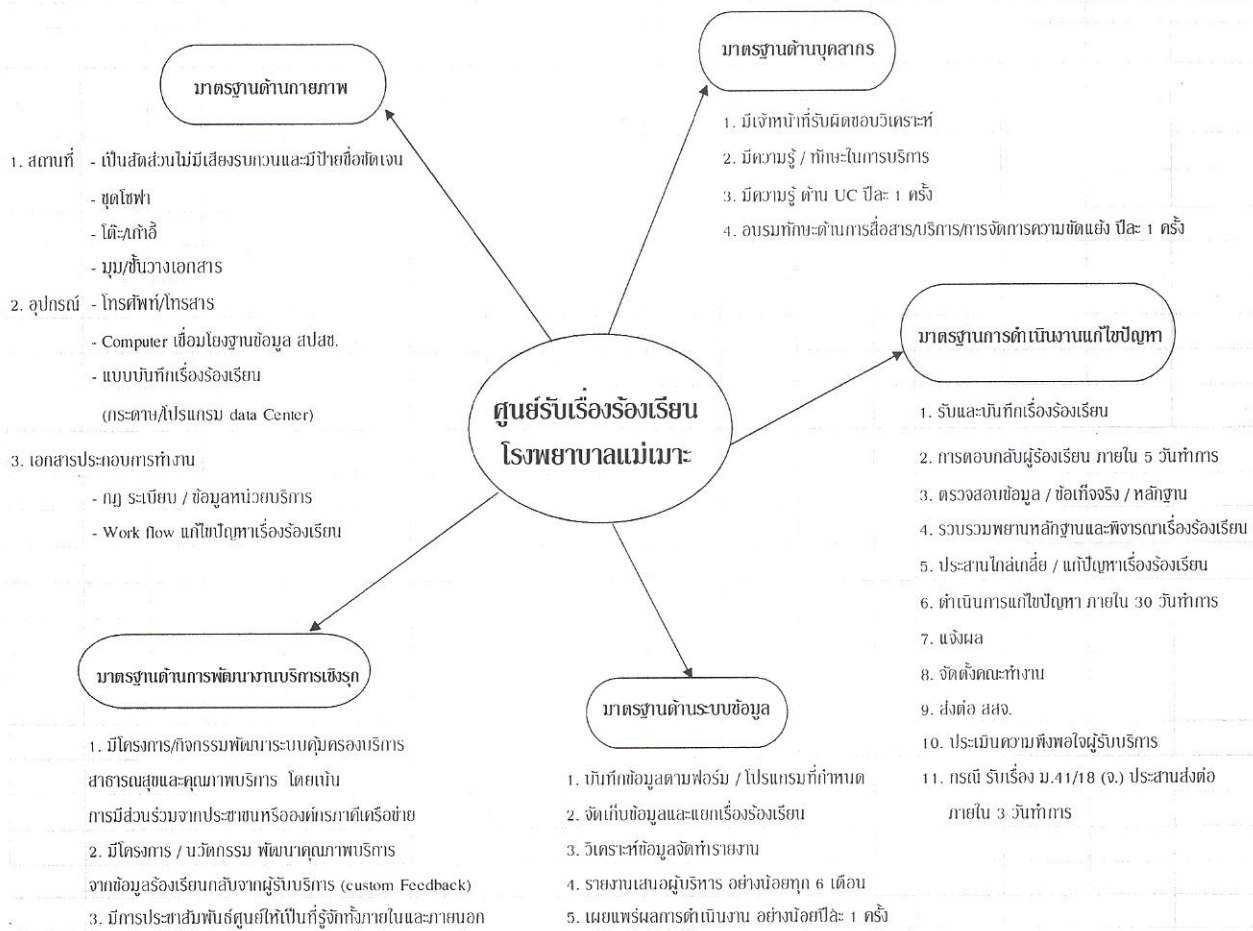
ศูนย์รับเรื่องร้องเรียน
โรงพยาบาลแม่เมาะ

มาตรฐานด้านกายภาพ

1. สถานที่ - เป็นสัดส่วนไม่มีเสียงรบกวนและมีป้ายชื่อชัดเจน
- ชุดโซฟา
- โต๊ะ/เก้าอี้
- มุม/ชั้นวางเอกสาร
2. อุปกรณ์ - โทรศัพท์/โทรสาร
- Computer เชื่อมโยงฐานข้อมูล สปสช.
- แบบบันทึกเรื่องร้องเรียน
(กระดาษ/โปรแกรม data Center)
3. เอกสารประกอบการทำงาน
- กฎ ระเบียบ / ข้อมูลหน่วยบริการ
- Work flow แก้ไขปัญหาเรื่องร้องเรียน

มาตรฐานด้านบุคลากร

1. มีเจ้าหน้าที่รับผิดชอบวิเคราะห์
2. มีความรู้ / ทักษะในการบริการ
3. มีความรู้ ด้าน UC ปีละ 1 ครั้ง
4. อบรมทักษะด้านการสื่อสาร/บริการ/การจัดการความขัดแย้ง ปีละ 1 ครั้ง

มาตรฐานการดำเนินงานแก้ไขปัญหา

1. รับและบันทึกเรื่องร้องเรียน
2. การตอบกลับผู้ร้องเรียน ภายใน 5 วันทำการ
3. ตรวจสอบข้อมูล / ข้อเท็จจริง / หลักฐาน
4. รวบรวมพยานหลักฐานและพิจารณาเรื่องร้องเรียน
5. ประสานไกล่เกลี่ย / แก้ปัญหาเรื่องร้องเรียน
6. ดำเนินการแก้ไขปัญหา ภายใน 30 วันทำการ
7. แจ้งผล
8. จัดตั้งคณะทำงาน
9. ส่งต่อ สสจ.
10. ประเมินความพึงพอใจผู้รับบริการ
11. กรณี รับเรื่อง ม.41/18 (จ.) ประสานส่งต่อ ภายใน 3 วันทำการ

มาตรฐานด้านการพัฒนางานบริการเชิงรุก

1. มีโครงการ/กิจกรรมพัฒนาระบบคุ้มครองบริการสาธารณสุขและคุณภาพบริการ โดยเน้นการมีส่วนร่วมจากประชาชนหรือองค์กรภาคีเครือข่าย
2. มีโครงการ / นวัตกรรม พัฒนาคุณภาพบริการจากข้อมูลร้องเรียนกลับจากผู้รับบริการ (custom Feedback)
3. มีการประชาสัมพันธ์ศูนย์ให้เป็นที่รู้จักทั้งภายในและภายนอก

มาตรฐานด้านระบบข้อมูล

1. บันทึกข้อมูลตามฟอร์ม / โปรแกรมที่กำหนด
2. จัดเก็บข้อมูลและแยกเรื่องร้องเรียน
3. วิเคราะห์ข้อมูลจัดทำรายงาน
4. รายงานเสนอผู้บริหาร อย่างน้อยทุก 6 เดือน
5. เผยแพร่ผลการดำเนินงาน อย่างน้อยปีละ 1 ครั้ง